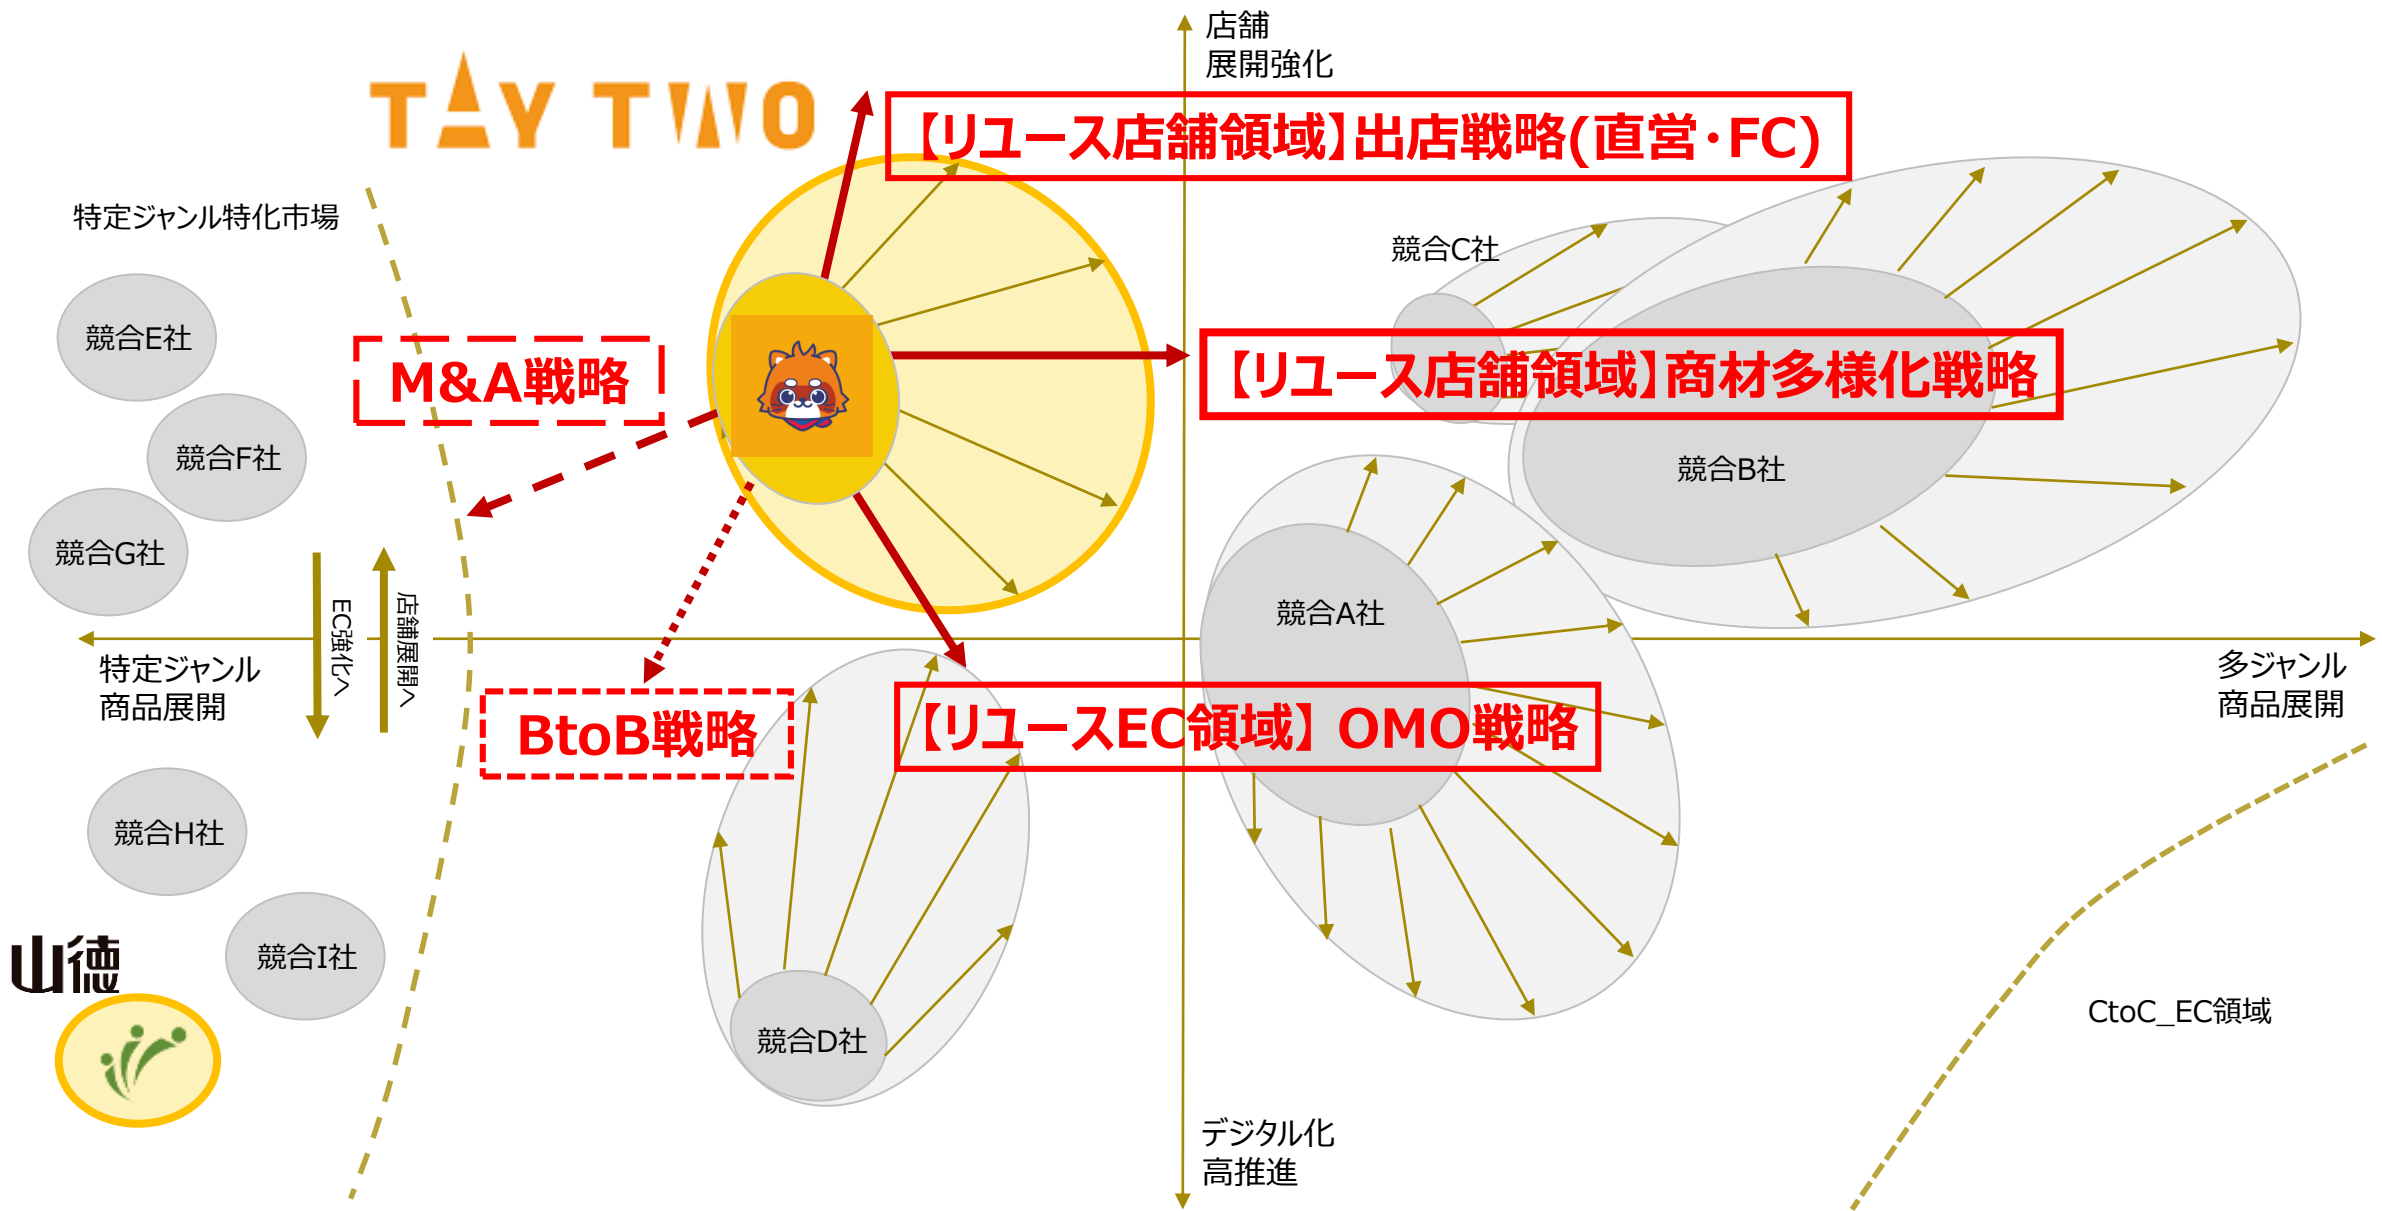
店舗
展開強化

TAY TWO

【リユース店舗領域】出店戦略(直営・FC)

特定ジャンル特化市場

競合C社

競合E社

M&A戦略

【リユース店舗領域】商材多様化戦略

競合F社

競合B社

競合G社

EC強化へ

店舗展開へ

競合A社

特定ジャンル
商品展開

多ジャンル
商品展開

BtoB戦略

【リユースEC領域】OMO戦略

競合H社

山徳

競合I社

競合D社

CtoC_EC領域

デジタル化
高推進